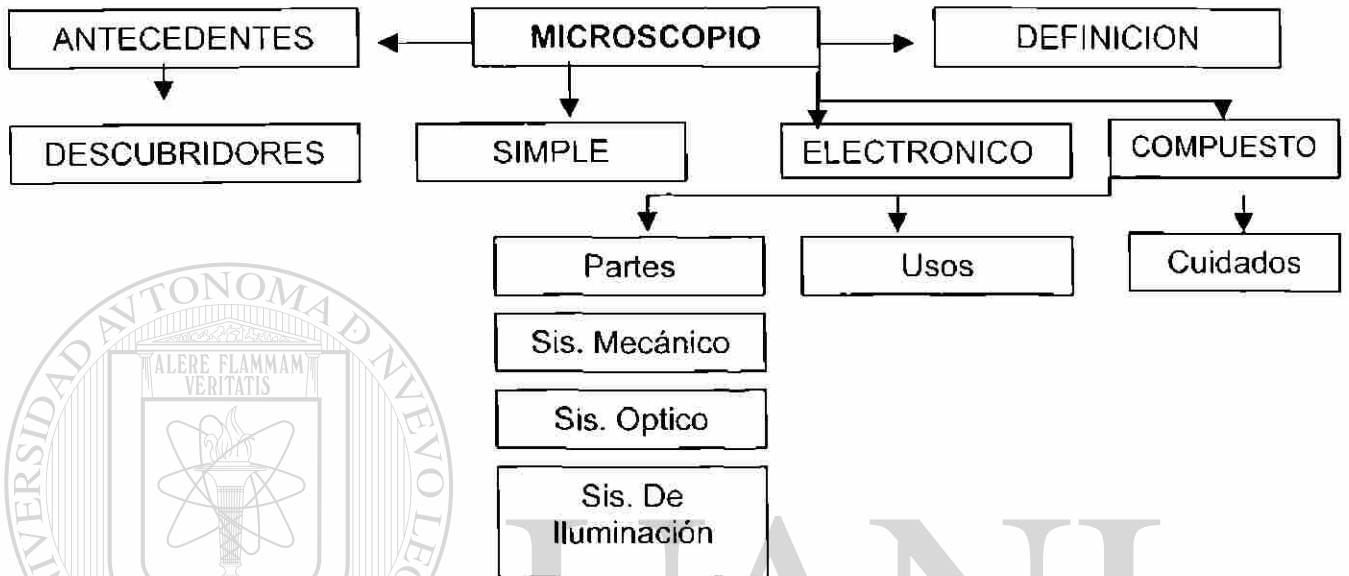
ANTECEDENTES

MICROSCOPIO

DEFINICION

DESCUBRIDORES

SIMPLE

ELECTRONICO

COMPUESTO

Partes

Usos

Cuidados

Sis. Mecánico

Sis. Optico

Sis. De Iluminación

UNIVERSIDAD AUTONOMA DE NUEVO LEON

ALERE FLAMMAM VERITATIS

UANL